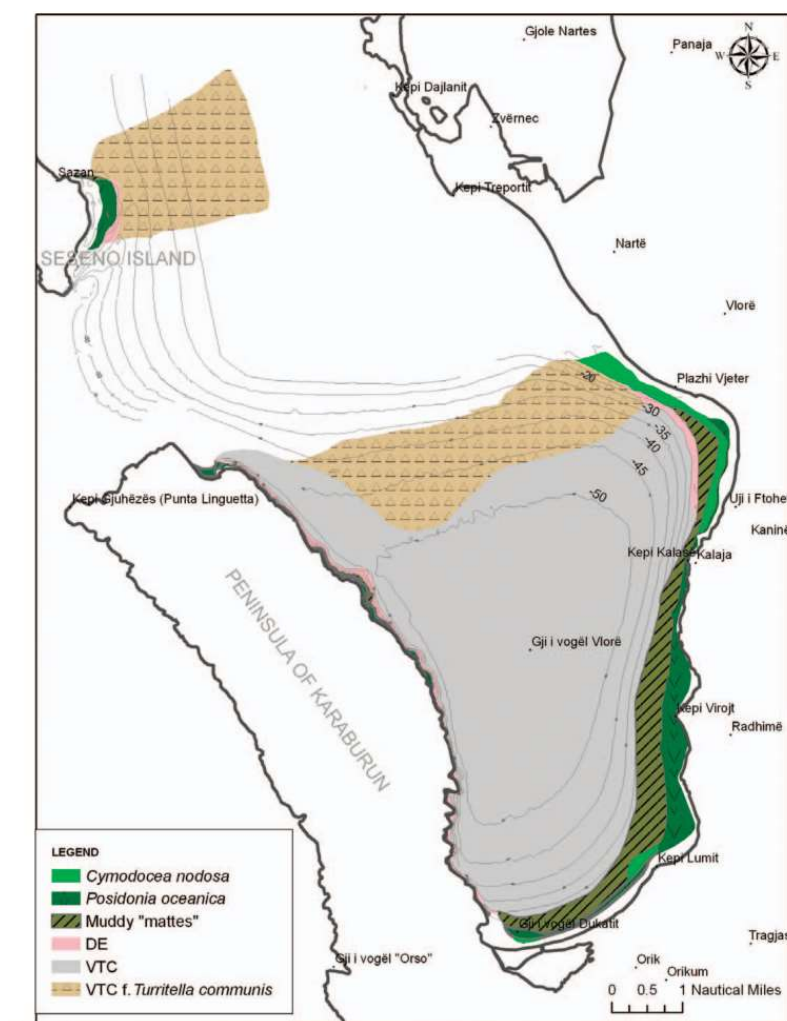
Gjole Nartes
Panaja
N
W
E
S
Kepi Dajlanit
Zvërnec
Sazan
Kepi Treportit
SESENO ISLAND
Nartë
Vlorë
Plazhi Vjeter
-20
-30
-35
-40
-45
-50
Kepi Gjuhëzës (Punta Linguetta)
Uji i Ftohe
Kaninë
Kepi Kalase
Kalaja
PENINSULA OF KARABURUN
Gji i vogël Vlorë
Kepi Virojt
Radhimë
Kepi Lumit
Gji i vogël Dukatit
Tragjas
Gji i vogël "Orso"
Orik
Orikum
0 0.5 1 Nautical Miles

LEGEND
Cymodocea nodosa
Posidonia oceanica
Muddy "mattes"
DE
VTC
VTC f. Turritella communis